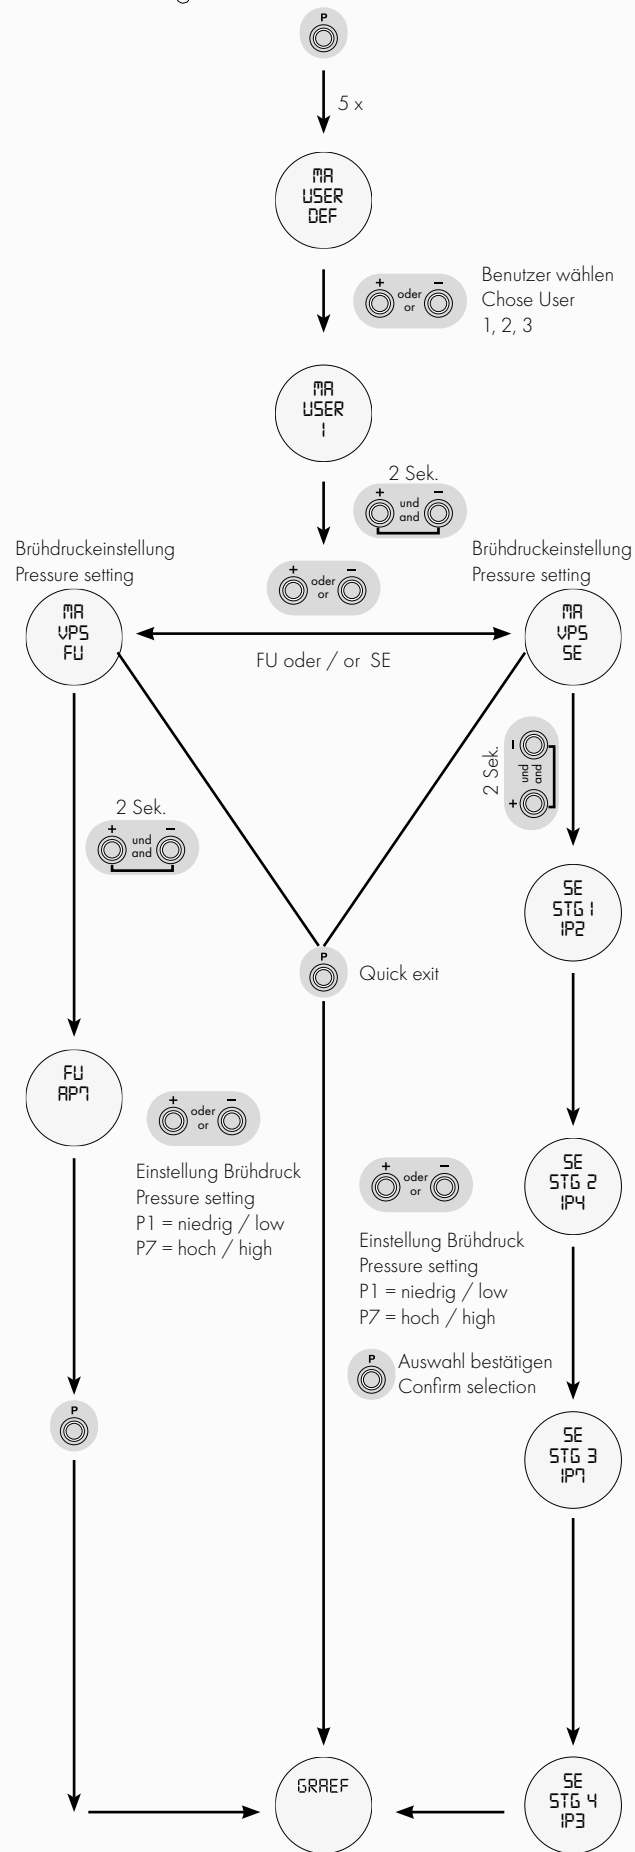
P

5 x

MA
USER
DEF

+ oder or −

Benutzer wählen
Chose User
1, 2, 3

MA
USER
1

2 Sek.

+ und and −

Brühdruckeinstellung
Pressure setting

+ oder or −

Brühdruckeinstellung
Pressure setting

MA
VPS
FU

FU oder / or SE

MA
VPS
SE

2 Sek.

− und and +

2 Sek.

+ und and −

SE
STG 1
1P2

P

Quick exit

FU
AP7

+ oder or −

Einstellung Brühdruck
Pressure setting
P1 = niedrig / low
P7 = hoch / high

SE
STG 2
1P4

+ oder or −

Einstellung Brühdruck
Pressure setting
P1 = niedrig / low
P7 = hoch / high

P

Auswahl bestätigen
Confirm selection

P

SE
STG 3
1P7

GRAEF

SE
STG 4
1P3